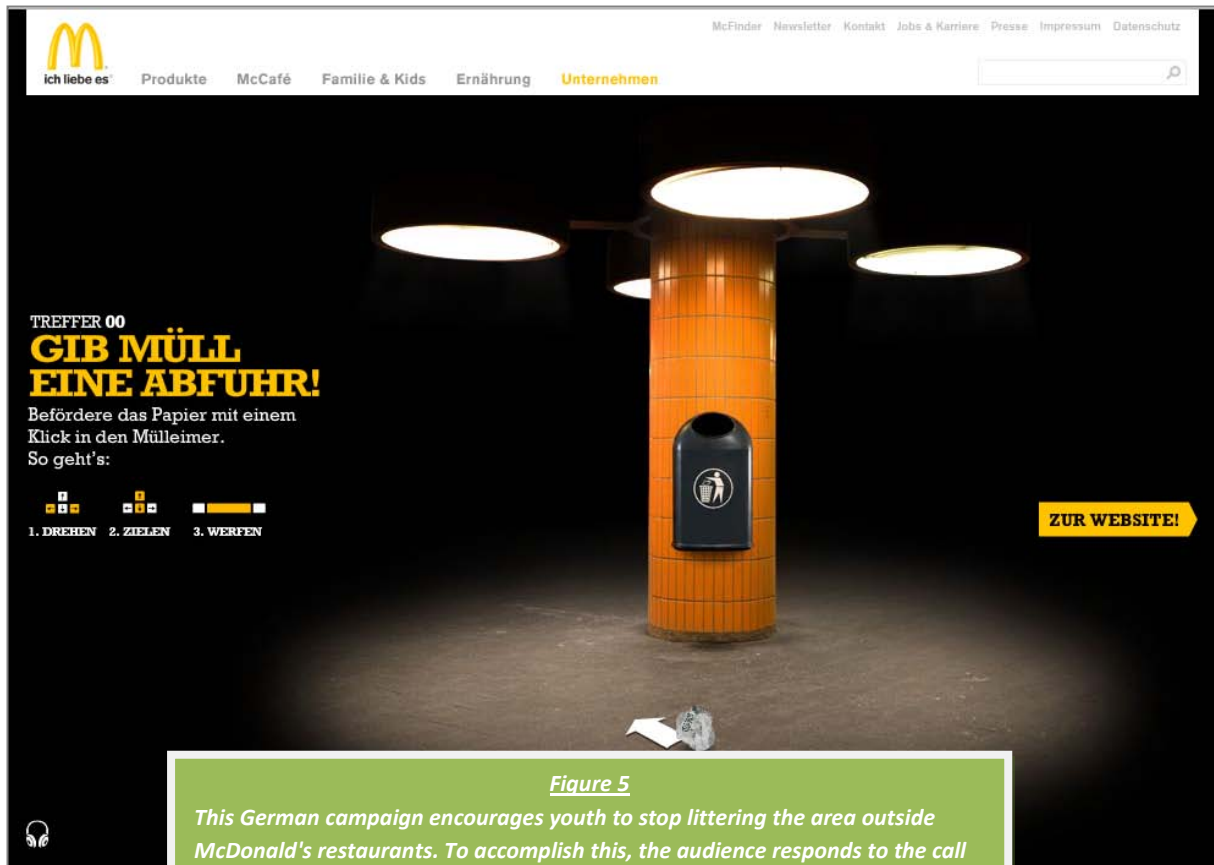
McFinder Newsletter Kontakt Jobs & Karriere Presse Impressum Datenschutz

ich liebe es

Produkte McCafé Familie & Kids Ernährung Unternehmen

TREFFER 00

GIB MÜLL EINE ABFUHR!

Befördere das Papier mit einem Klick in den Mülleimer. So geht's:

1. DREHEN 2. ZIELEN 3. WERFEN

ZUR WEBSITE!

Figure 5

This German campaign encourages youth to stop littering the area outside McDonald's restaurants. To accomplish this, the audience responds to the call